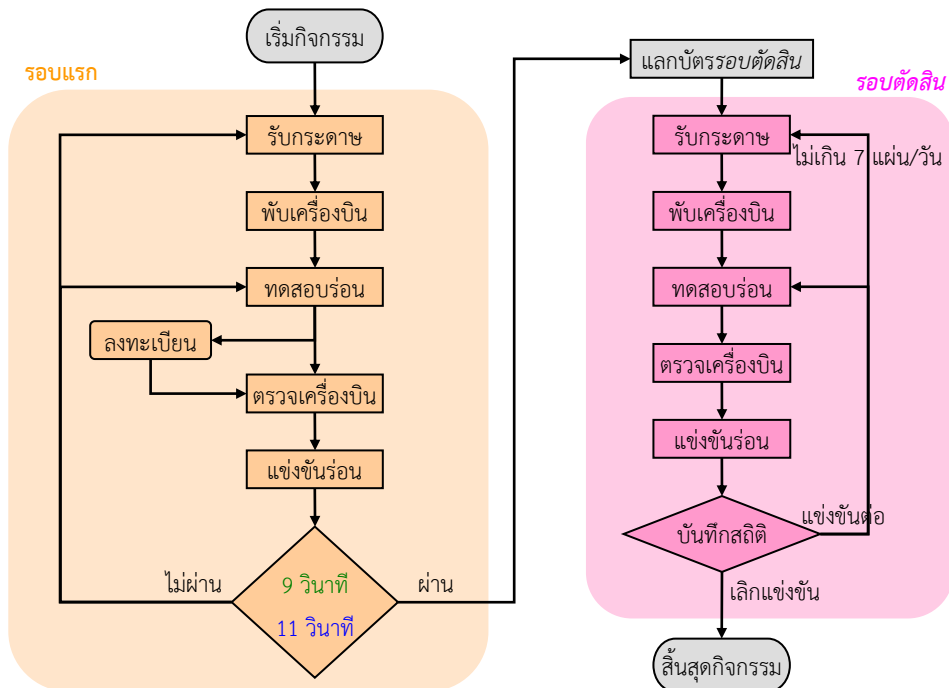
เริ่มกิจกรรม

รอบแรก

รับกระดาษ

พับเครื่องบิน

ทดสอบร่อน

ลงทะเบียน

ตรวจเครื่องบิน

แข่งขันร่อน

ไม่ผ่าน

9 วินาที

11 วินาที

ผ่าน

แลกบัตรรอบตัดสิน

รอบตัดสิน

รับกระดาษ

ไม่เกิน 7 แผ่น/วัน

พับเครื่องบิน

ทดสอบร่อน

ตรวจเครื่องบิน

แข่งขันร่อน

บันทึกสถิติ

แข่งขันต่อ

เลิกแข่งขัน

สิ้นสุดกิจกรรม